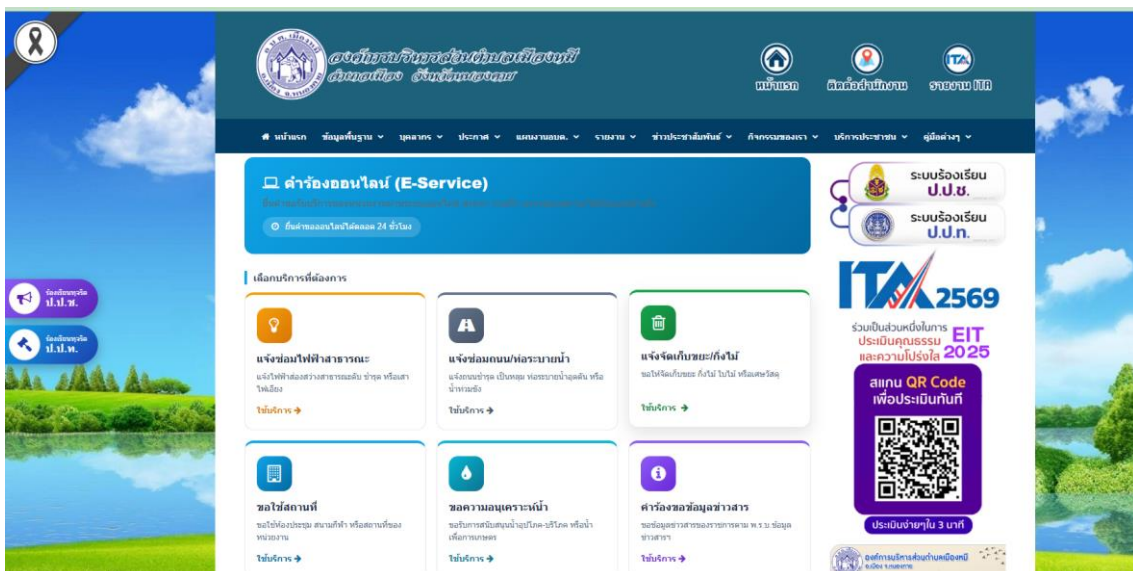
องค์การบริหารส่วนตำบลเมืองหมี
อำเภอเมือง จังหวัดหนองคาย

หน้าแรก
ติดต่อสำนักงาน
รายงาน ITA

หน้าแรก
ข้อมูลพื้นฐาน
บุคลากร
ประกาศ
แผนงานอบต.
รายงาน
ข่าวประชาสัมพันธ์
กิจกรรมของเรา
บริการประชาชน
คู่มือต่างๆ

คำร้องออนไลน์ (E-Service)

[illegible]

ยื่นคำขอออนไลน์ได้ตลอด 24 ชั่วโมง

เลือกบริการที่ต้องการ

แจ้งซ่อมไฟฟ้าสาธารณะ
แจ้งไฟฟ้าส่องสว่างสาธารณะดับ ชำรุด หรือเสาไฟเอียง
ใช้บริการ

แจ้งซ่อมถนน/ท่อระบายน้ำ
แจ้งถนนชำรุด เป็นหลุม ท่อระบายน้ำอุดตัน หรือน้ำท่วมขัง
ใช้บริการ

แจ้งจัดเก็บขยะ/กิ่งไม้
ขอให้จัดเก็บขยะ กิ่งไม้ ใบไม้ หรือเศษวัสดุ
ใช้บริการ

ขอใช้สถานที่
ขอใช้ห้องประชุม สนามกีฬา หรือสถานที่ของหน่วยงาน
ใช้บริการ

ขอความอนุเคราะห์น้ำ
ขอรับการสนับสนุนน้ำอุปโภค-บริโภค หรือน้ำเพื่อการเกษตร
ใช้บริการ

คำร้องขอข้อมูลข่าวสาร
ขอข้อมูลข่าวสารของราชการตาม พ.ร.บ.ข้อมูลข่าวสาร
ใช้บริการ

ร้องเรียนทุจริต ป.ป.ช.
ร้องเรียนทุจริต ป.ป.ท.

ระบบร้องเรียน ป.ป.ช.
ระบบร้องเรียน ป.ป.ท.

ITA 2569
ร่วมเป็นส่วนหนึ่งในการประเมินคุณธรรมและความโปร่งใส EIT 2025
สแกน QR Code เพื่อประเมินทันที
ประเมินง่ายๆใน 3 นาที

องค์การบริหารส่วนตำบลเมืองหมี
อ.เมือง จ.หนองคาย